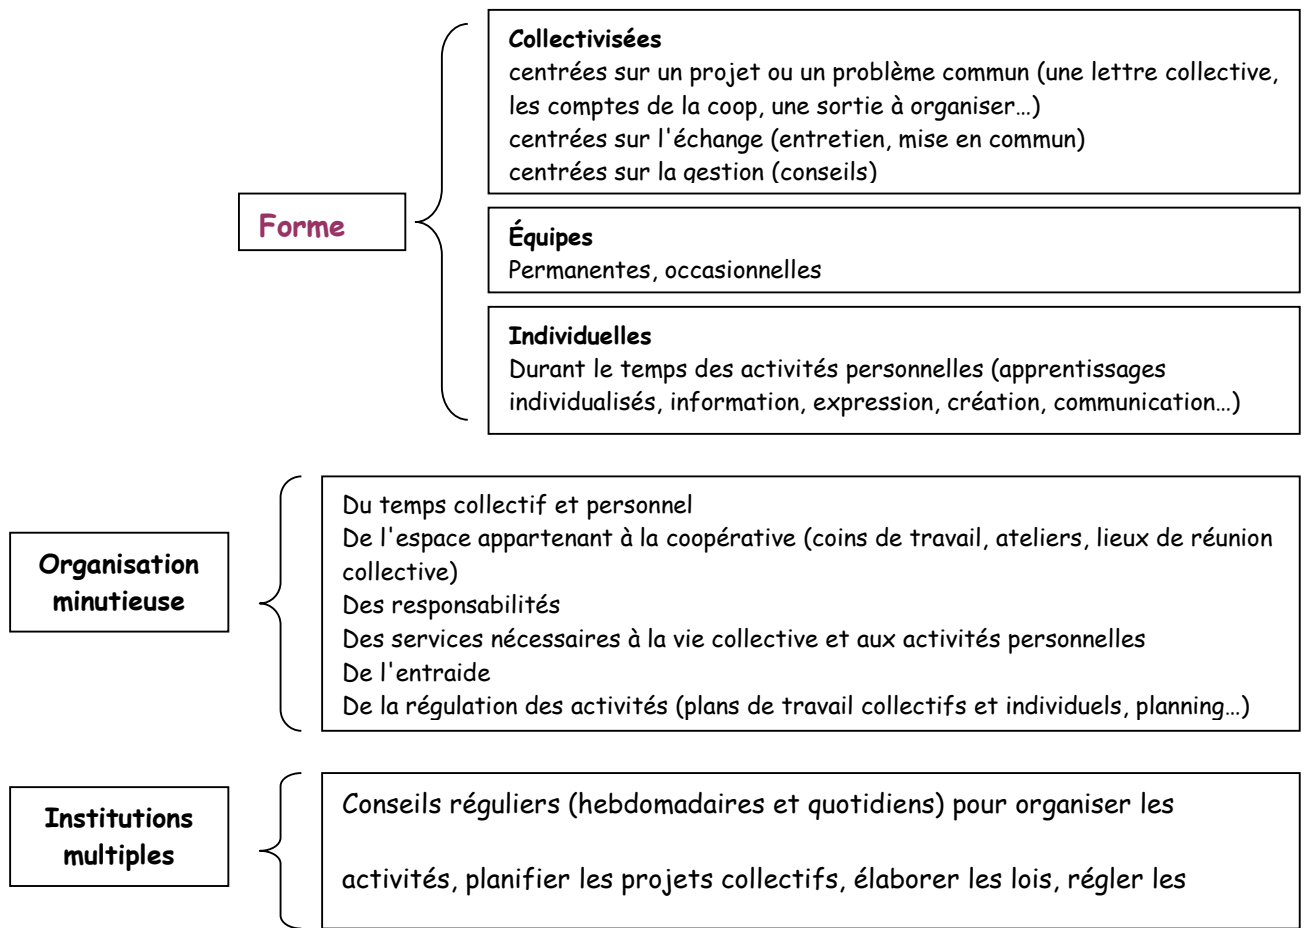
Forme

Collectivisées
centrées sur un projet ou un problème commun (une lettre collective, les comptes de la coop, une sortie à organiser…)
centrées sur l'échange (entretien, mise en commun)
centrées sur la gestion (conseils)

Équipes
Permanentes, occasionnelles

Individuelles
Durant le temps des activités personnelles (apprentissages individualisés, information, expression, création, communication…)

Organisation minutieuse

Du temps collectif et personnel
De l'espace appartenant à la coopérative (coins de travail, ateliers, lieux de réunion collective)
Des responsabilités
Des services nécessaires à la vie collective et aux activités personnelles
De l'entraide
De la régulation des activités (plans de travail collectifs et individuels, planning…)

Institutions multiples

Conseils réguliers (hebdomadaires et quotidiens) pour organiser les

activités, planifier les projets collectifs, élaborer les lois, régler les